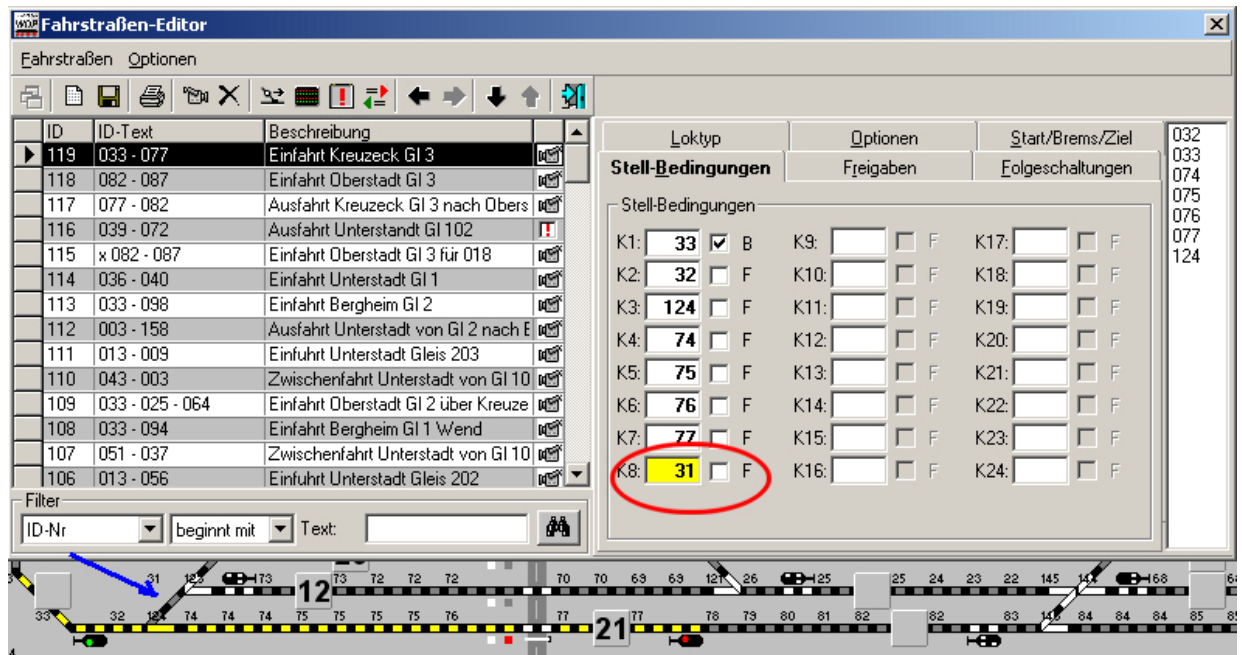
Fahrstraßen-Editor

Fahrstraßen Optionen

| ID | ID-Text | Beschreibung |
|---|---|---|
| 119 | 033 - 077 | Einfahrt Kreuzeck Gl 3 |
| 118 | 082 - 087 | Einfahrt Oberstadt Gl 3 |
| 117 | 077 - 082 | Ausfahrt Kreuzeck Gl 3 nach Obers |
| 116 | 039 - 072 | Ausfahrt Unterstandt Gl 102 |
| 115 | x 082 - 087 | Einfahrt Oberstadt Gl 3 für 018 |
| 114 | 036 - 040 | Einfahrt Unterstadt Gl 1 |
| 113 | 033 - 098 | Einfahrt Bergheim Gl 2 |
| 112 | 003 - 158 | Ausfahrt Unterstadt von Gl 2 nach E |
| 111 | 013 - 009 | Einfuhrt Unterstadt Gleis 203 |
| 110 | 043 - 003 | Zwischenfahrt Unterstadt von Gl 10 |
| 109 | 033 - 025 - 064 | Einfahrt Oberstadt Gl 2 über Kreuze |
| 108 | 033 - 094 | Einfahrt Bergheim Gl 1 Wend |
| 107 | 051 - 037 | Zwischenfahrt Unterstadt von Gl 10 |
| 106 | 013 - 056 | Einfuhrt Unterstadt Gleis 202 |

Filter
ID-Nr | beginnt mit | Text:

Loktyp | Optionen | Start/Brems/Ziel
Stell-Bedingungen | Freigaben | Folgeschaltungen

Stell-Bedingungen

| | | | | | | | |
|---|---|---|---|---|---|---|---|
| K1: 33 | B | K9: | F | K17: | F |
| K2: 32 | F | K10: | F | K18: | F |
| K3: 124 | F | K11: | F | K19: | F |
| K4: 74 | F | K12: | F | K20: | F |
| K5: 75 | F | K13: | F | K21: | F |
| K6: 76 | F | K14: | F | K22: | F |
| K7: 77 | F | K15: | F | K23: | F |
| K8: 31 | F | K16: | F | K24: | F |

032
033
074
075
076
077
124

31 123 73 12 73 72 72 72 70 70 69 69 121 26 125 25 24 23 22 145 147 168
33 32 124 74 74 74 75 75 75 76 77 21 77 78 79 80 81 82 82 83 146 84 84 84 85